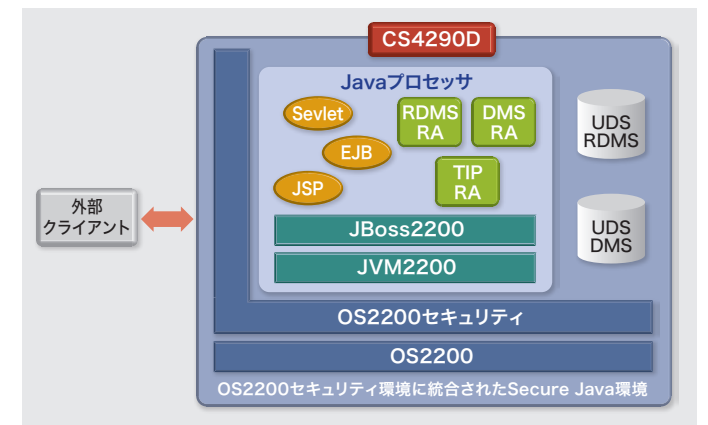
CS4290D

Javaプロセッサ

Sevlet

EJB

JSP

RDMS RA

DMS RA

TIP RA

JBoss2200

JVM2200

UDS RDMS

UDS DMS

外部 クライアント

OS2200セキュリティ

OS2200

OS2200セキュリティ環境に統合されたSecure Java環境